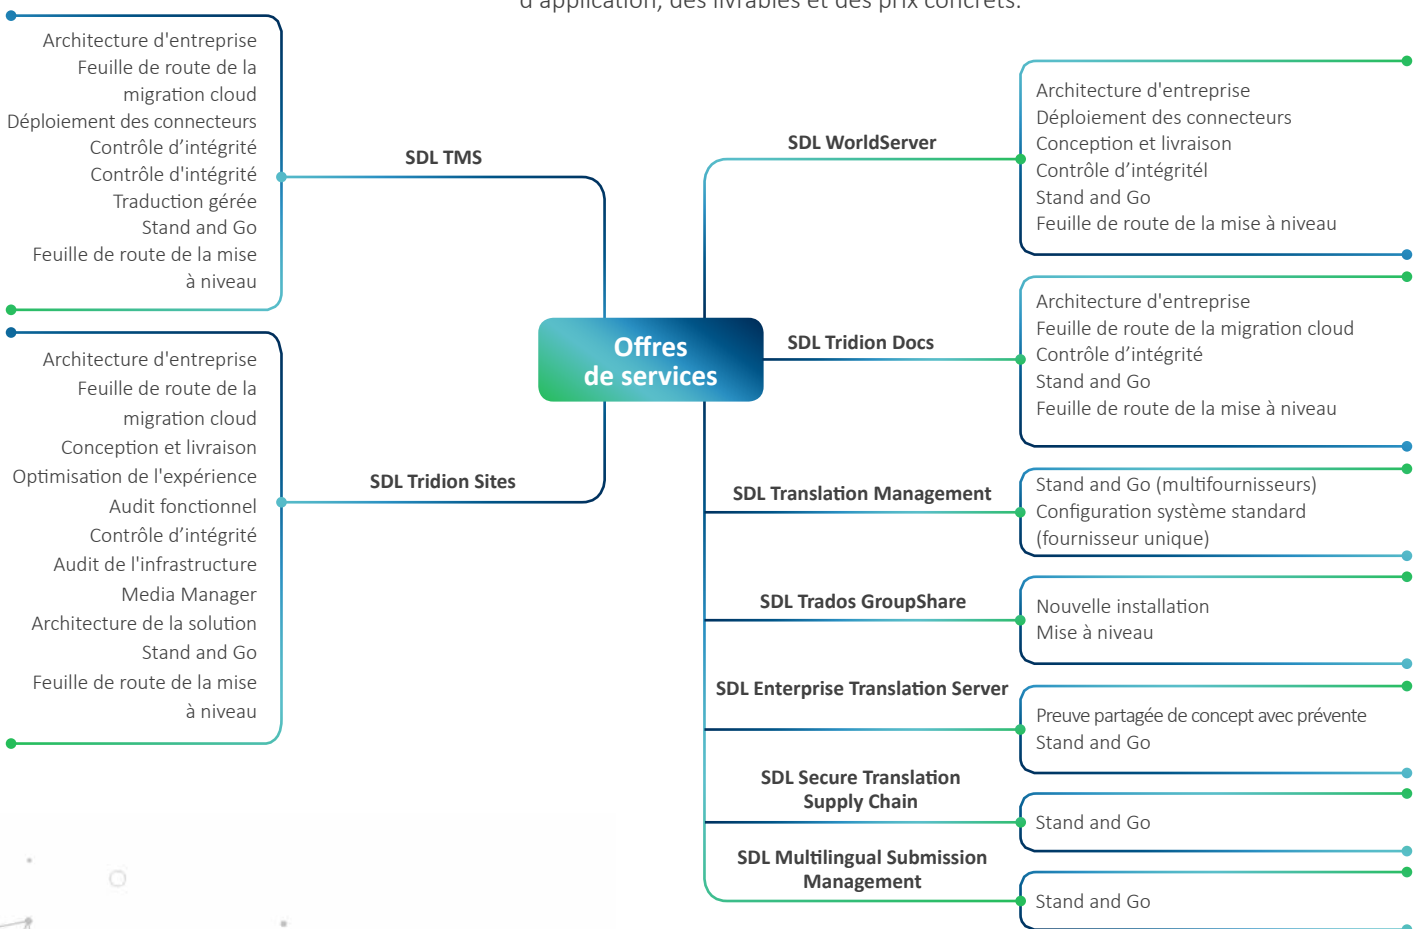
d'application, des livrables et des prix concrets.

Architecture d'entreprise
Feuille de route de la migration cloud
Déploiement des connecteurs
Contrôle d'intégrité
Contrôle d'intégrité
Traduction gérée
Stand and Go
Feuille de route de la mise à niveau

SDL TMS

Architecture d'entreprise
Feuille de route de la migration cloud
Conception et livraison
Optimisation de l'expérience
Audit fonctionnel
Contrôle d'intégrité
Audit de l'infrastructure
Media Manager
Architecture de la solution
Stand and Go
Feuille de route de la mise à niveau

SDL Tridion Sites

Offres de services

SDL WorldServer

Architecture d'entreprise
Déploiement des connecteurs
Conception et livraison
Contrôle d'intégritél
Stand and Go
Feuille de route de la mise à niveau

SDL Tridion Docs

Architecture d'entreprise
Feuille de route de la migration cloud
Contrôle d'intégrité
Stand and Go
Feuille de route de la mise à niveau

SDL Translation Management

Stand and Go (multifournisseurs)
Configuration système standard (fournisseur unique)

SDL Trados GroupShare

Nouvelle installation
Mise à niveau

SDL Enterprise Translation Server

Preuve partagée de concept avec prévente
Stand and Go

SDL Secure Translation Supply Chain

Stand and Go

SDL Multilingual Submission Management

Stand and Go